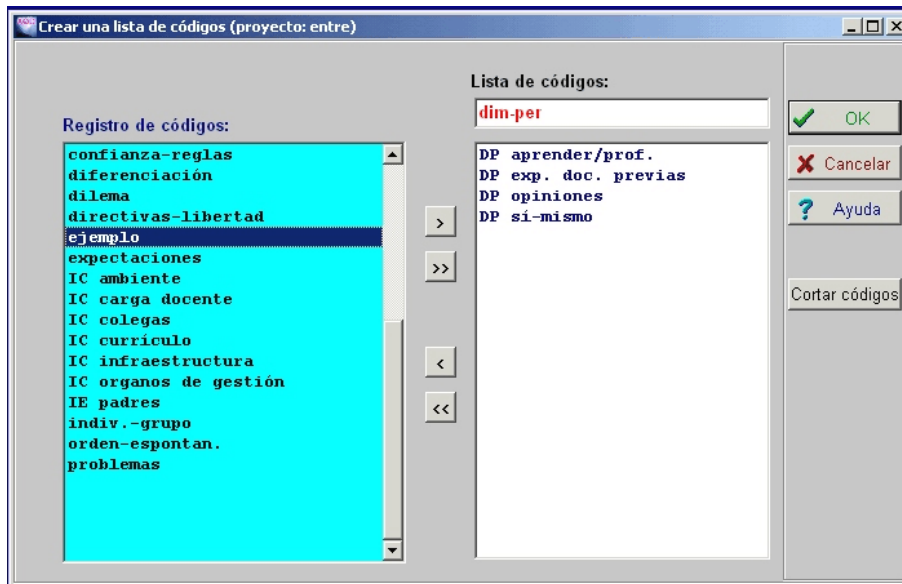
Crear una lista de códigos (proyecto: entre)

Lista de códigos:

dim-per

Registro de códigos:

confianza-reglas
diferenciación
dilema
directivas-libertad
ejemplo
expectaciones
IC ambiente
IC carga docente
IC colegas
IC currículo
IC infraestructura
IC organos de gestión
IE padres
indiv.-grupo
orden-espontan.
problemas

DP aprender/prof.
DP exp. doc. previas
DP opiniones
DP sí-mismo

>
>>
<
<<

OK
Cancelar
Ayuda
Cortar códigos